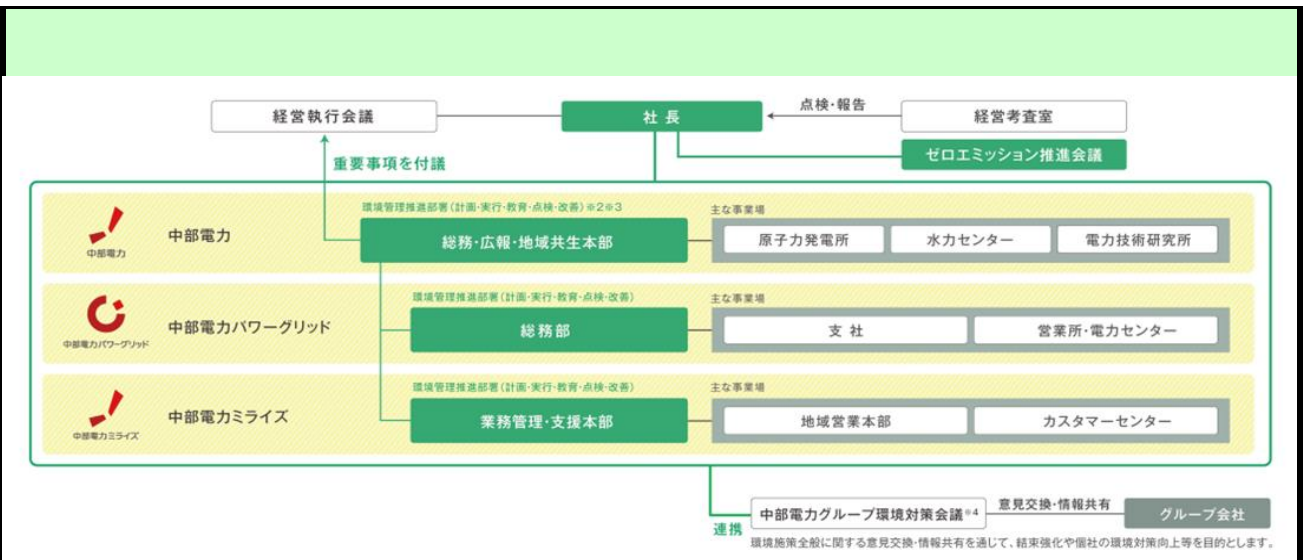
経営執行会議

社 長

点検・報告

経営考査室

重要事項を付議

ゼロエミッション推進会議

中部電力

中部電力

環境管理推進部署（計画・実行・教育・点検・改善）※2※3

総務・広報・地域共生本部

主な事業場

原子力発電所

水力センター

電力技術研究所

中部電力パワーグリッド

中部電力パワーグリッド

環境管理推進部署（計画・実行・教育・点検・改善）

総務部

主な事業場

支 社

営業所・電力センター

中部電力ミライズ

中部電力ミライズ

環境管理推進部署（計画・実行・教育・点検・改善）

業務管理・支援本部

主な事業場

地域営業本部

カスタマーセンター

連携

中部電力グループ環境対策会議※4

意見交換・情報共有

グループ会社

環境施策全般に関する意見交換・情報共有を通じて、結束強化や個社の環境対策向上等を目的とします。